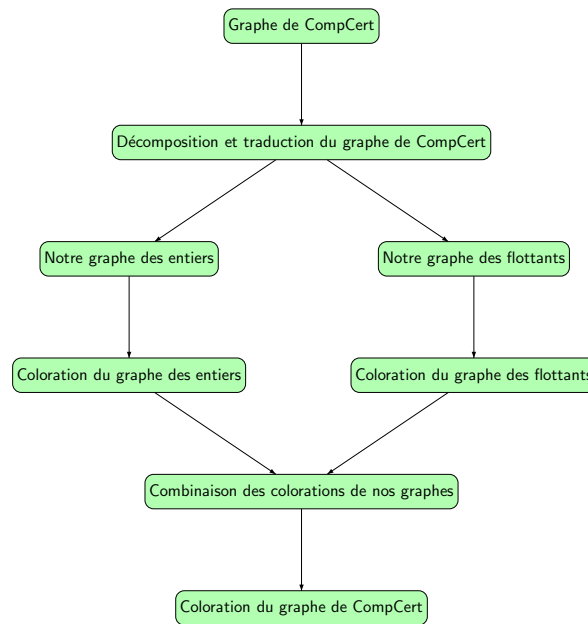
Graphe de CompCert

Décomposition et traduction du graphe de CompCert

Notre graphe des entiers

Notre graphe des flottants

Coloration du graphe des entiers

Coloration du graphe des flottants

Combinaison des colorations de nos graphes

Coloration du graphe de CompCert